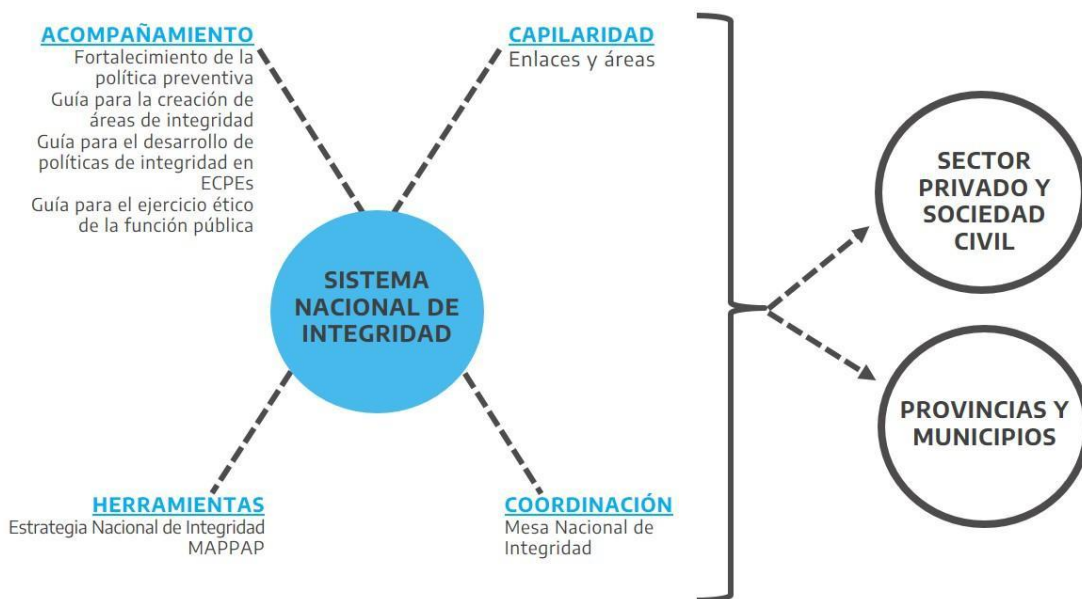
ACOMPAÑAMIENTO
Fortalecimiento de la política preventiva
Guía para la creación de áreas de integridad
Guía para el desarrollo de políticas de integridad en ECPEs
Guía para el ejercicio ético de la función pública

CAPILARIDAD
Enlaces y áreas

SISTEMA NACIONAL DE INTEGRIDAD

HERRAMIENTAS
Estrategia Nacional de Integridad
MAPPAP

COORDINACIÓN
Mesa Nacional de Integridad

SECTOR PRIVADO Y SOCIEDAD CIVIL

PROVINCIAS Y MUNICIPIOS